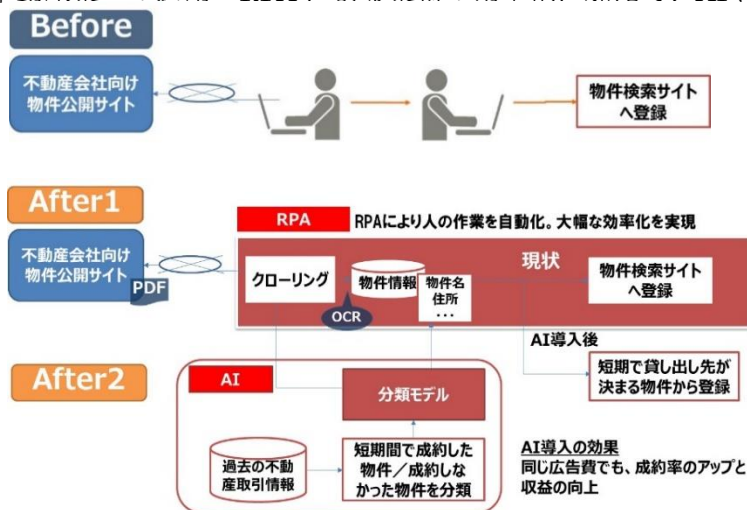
Before

不動産会社向け物件公開サイト

物件検索サイトへ登録

After1

RPA

RPAにより人の作業を自動化。大幅な効率化を実現

不動産会社向け物件公開サイト

PDF

現状

クローリング

物件情報

物件名
住所
・・・

OCR

物件検索サイトへ登録

AI導入後

短期で貸し出し先が決まる物件から登録

After2

AI

分類モデル

過去の不動産取引情報

短期間で成約した物件／成約しなかった物件を分類

AI導入の効果
同じ広告費でも、成約率のアップと収益の向上